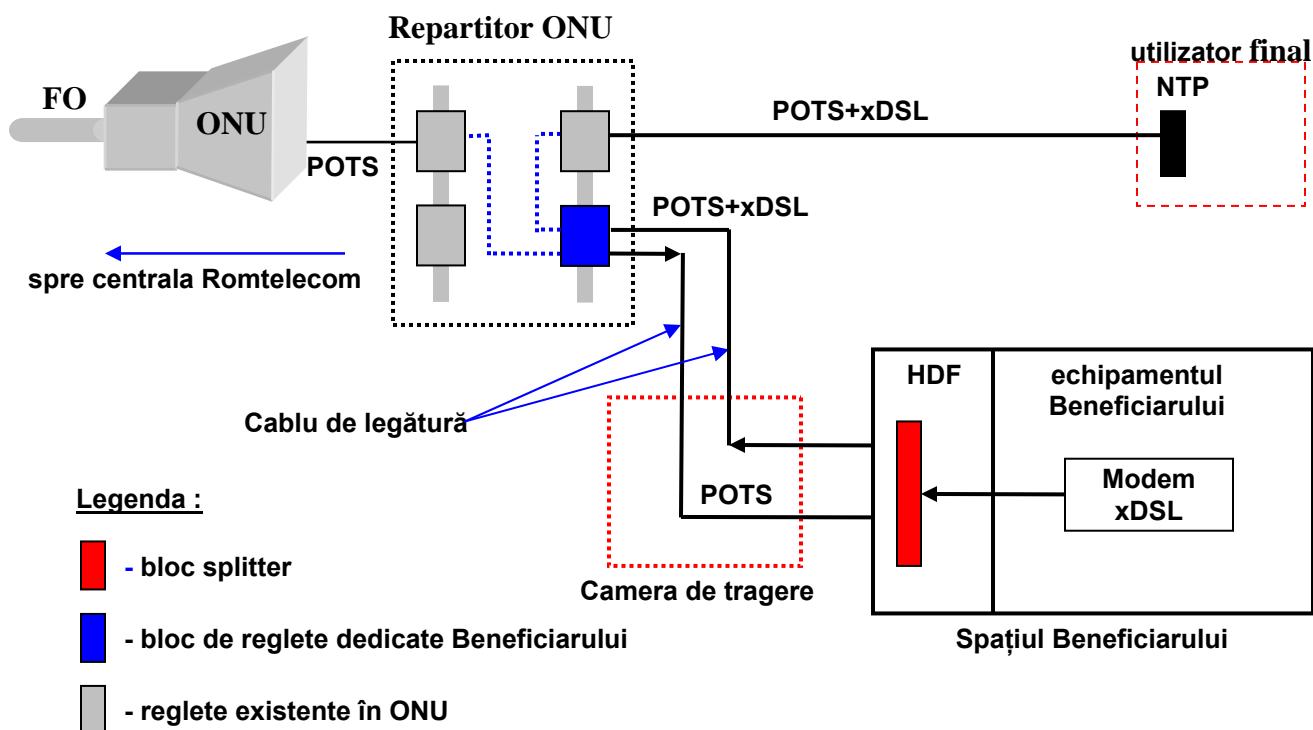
Repartitor ONU

utilizator final

FO

ONU

NTP

POTS+xDSL

POTS

POTS+xDSL

spre centrala Romtelecom

HDF

echipamentul Beneficiarului

Cablu de legătură

Modem xDSL

POTS

Legenda :

- bloc splitter

Camera de tragere

- bloc de reglete dedicate Beneficiarului

Spațiul Beneficiarului

- reglete existente în ONU